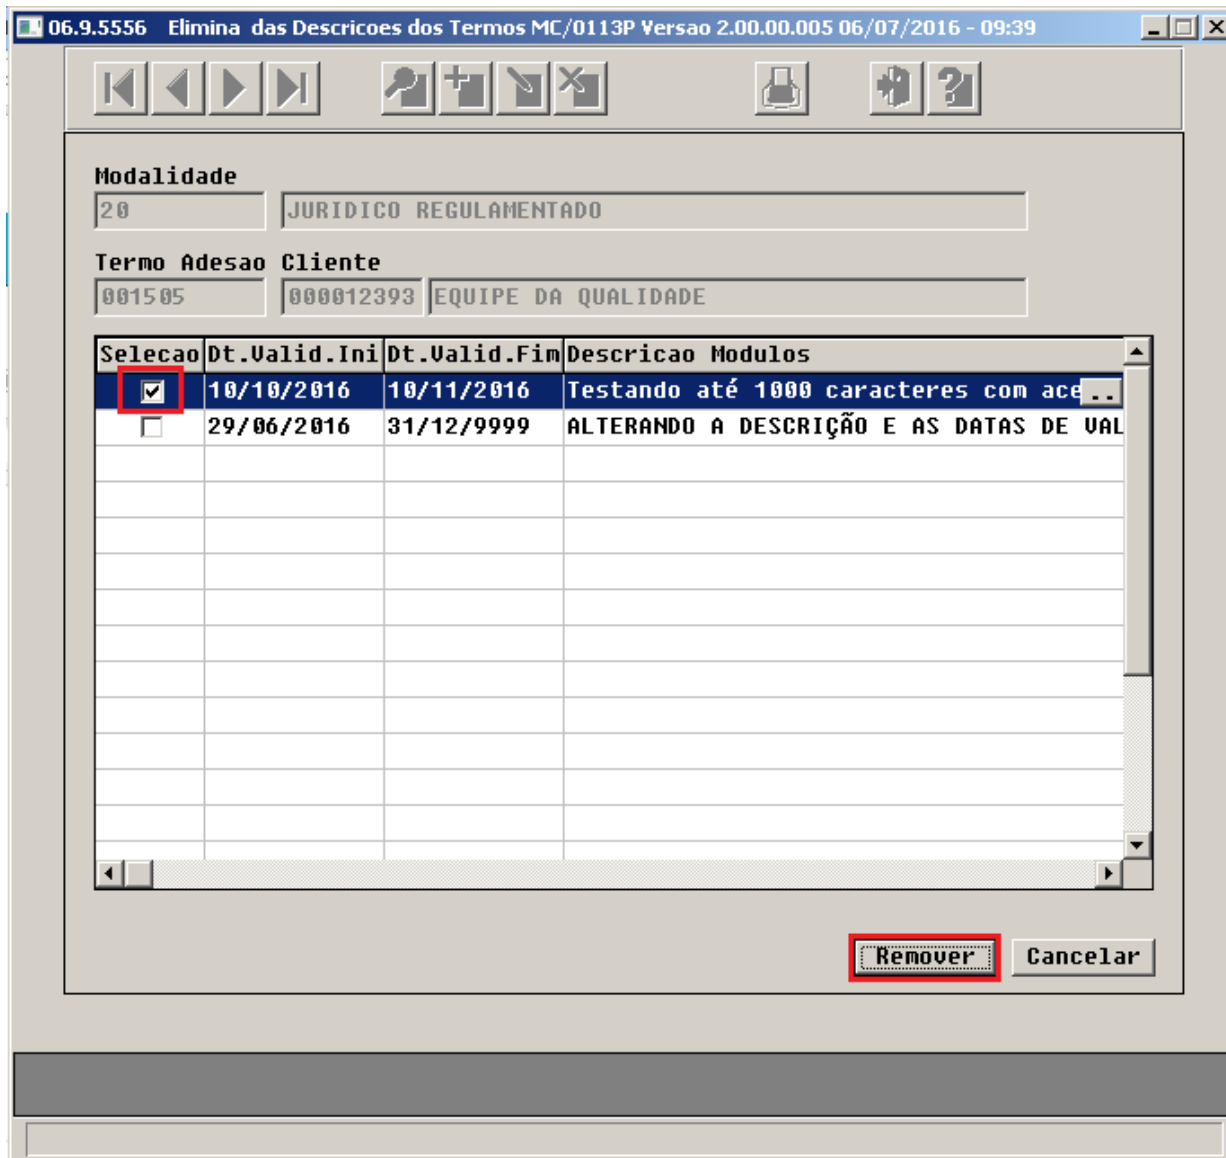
06.9.5556 Elimina das Descricoes dos Termos MC/0113P Versao 2.00.00.005 06/07/2016 - 09:39

Modalidade
20 JURIDICO REGULAMENTADO

Termo Adesao Cliente
001505 000012393 EQUIPE DA QUALIDADE

| Selecao | Dt.Valid.Ini | Dt.Valid.Fim | Descricao Modulos |
|---|---|---|---|
| ☑ | 10/10/2016 | 10/11/2016 | Testando até 1000 caracteres com ace ... |
| ☐ | 29/06/2016 | 31/12/9999 | ALTERANDO A DESCRIÇÃO E AS DATAS DE VAL |

Remover Cancelar